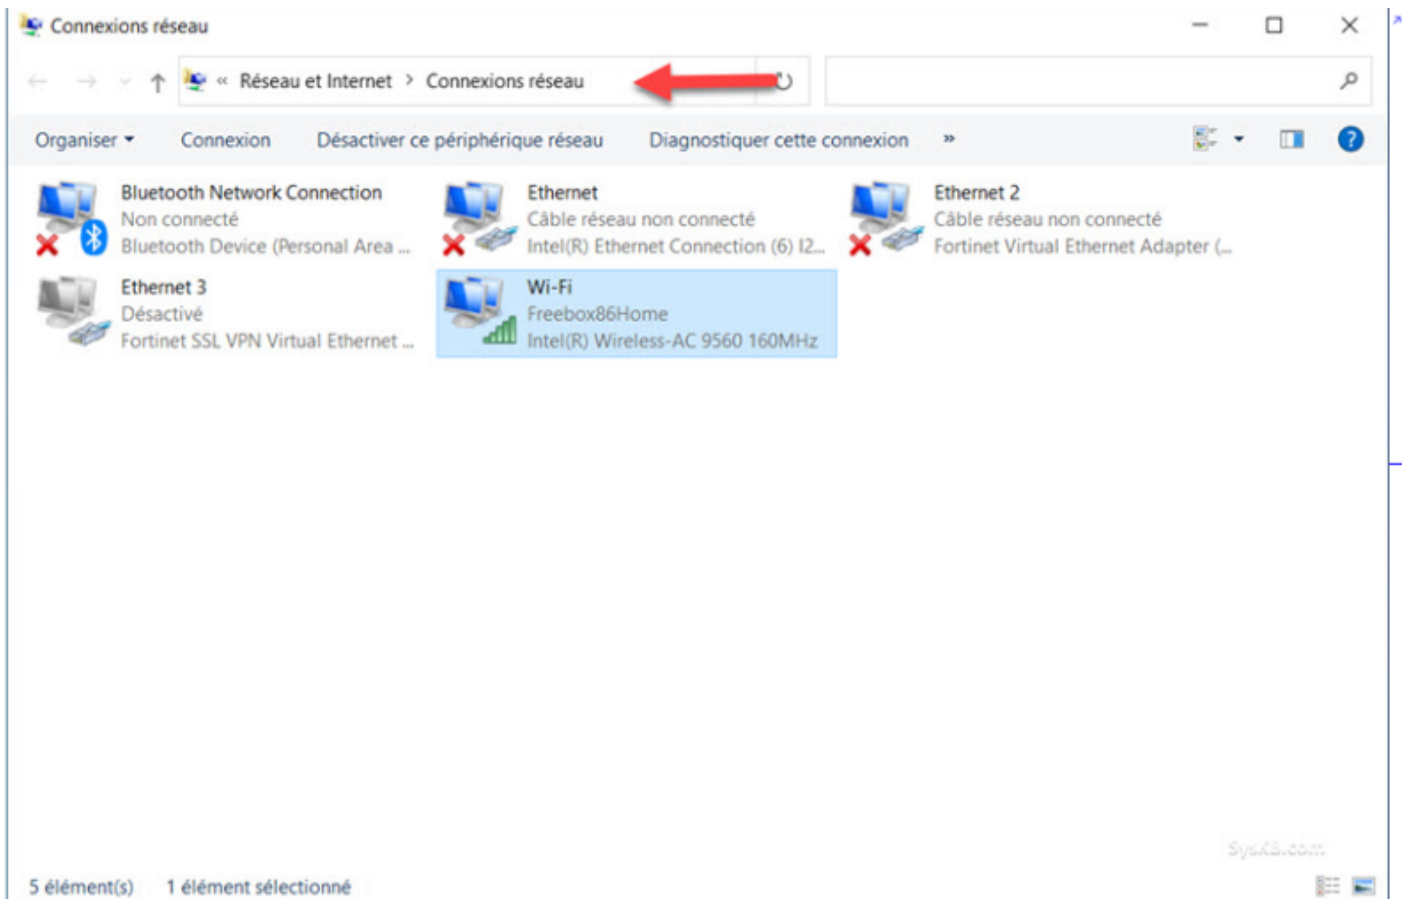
Connexions réseau

« Réseau et Internet > Connexions réseau

Organiser ▾ Connexion Désactiver ce périphérique réseau Diagnostiquer cette connexion »

Bluetooth Network Connection
Non connecté
Bluetooth Device (Personal Area ...

Ethernet
Câble réseau non connecté
Intel(R) Ethernet Connection (6) I2...

Ethernet 2
Câble réseau non connecté
Fortinet Virtual Ethernet Adapter (...

Ethernet 3
Désactivé
Fortinet SSL VPN Virtual Ethernet ...

Wi-Fi
Freebox86Home
Intel(R) Wireless-AC 9560 160MHz

SysKB.com

5 élément(s) 1 élément sélectionné